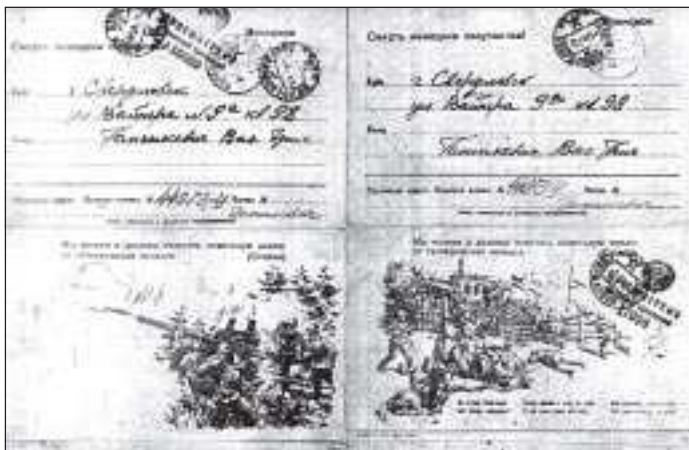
Смерть немецким оккупантам! Воинское

Куда г. Свердловск
ул. Вайнера № 9а кв. 92
Кому Гамольская Вал. Фед.

Полевая почта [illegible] № 44075-Д

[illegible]

Смерть немецким оккупантам! Воинское

Куда г. Свердловск
ул. Вайнера 9а кв. 92
Кому Гамольская Вал. Фед.

Полевая почта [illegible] № 44075